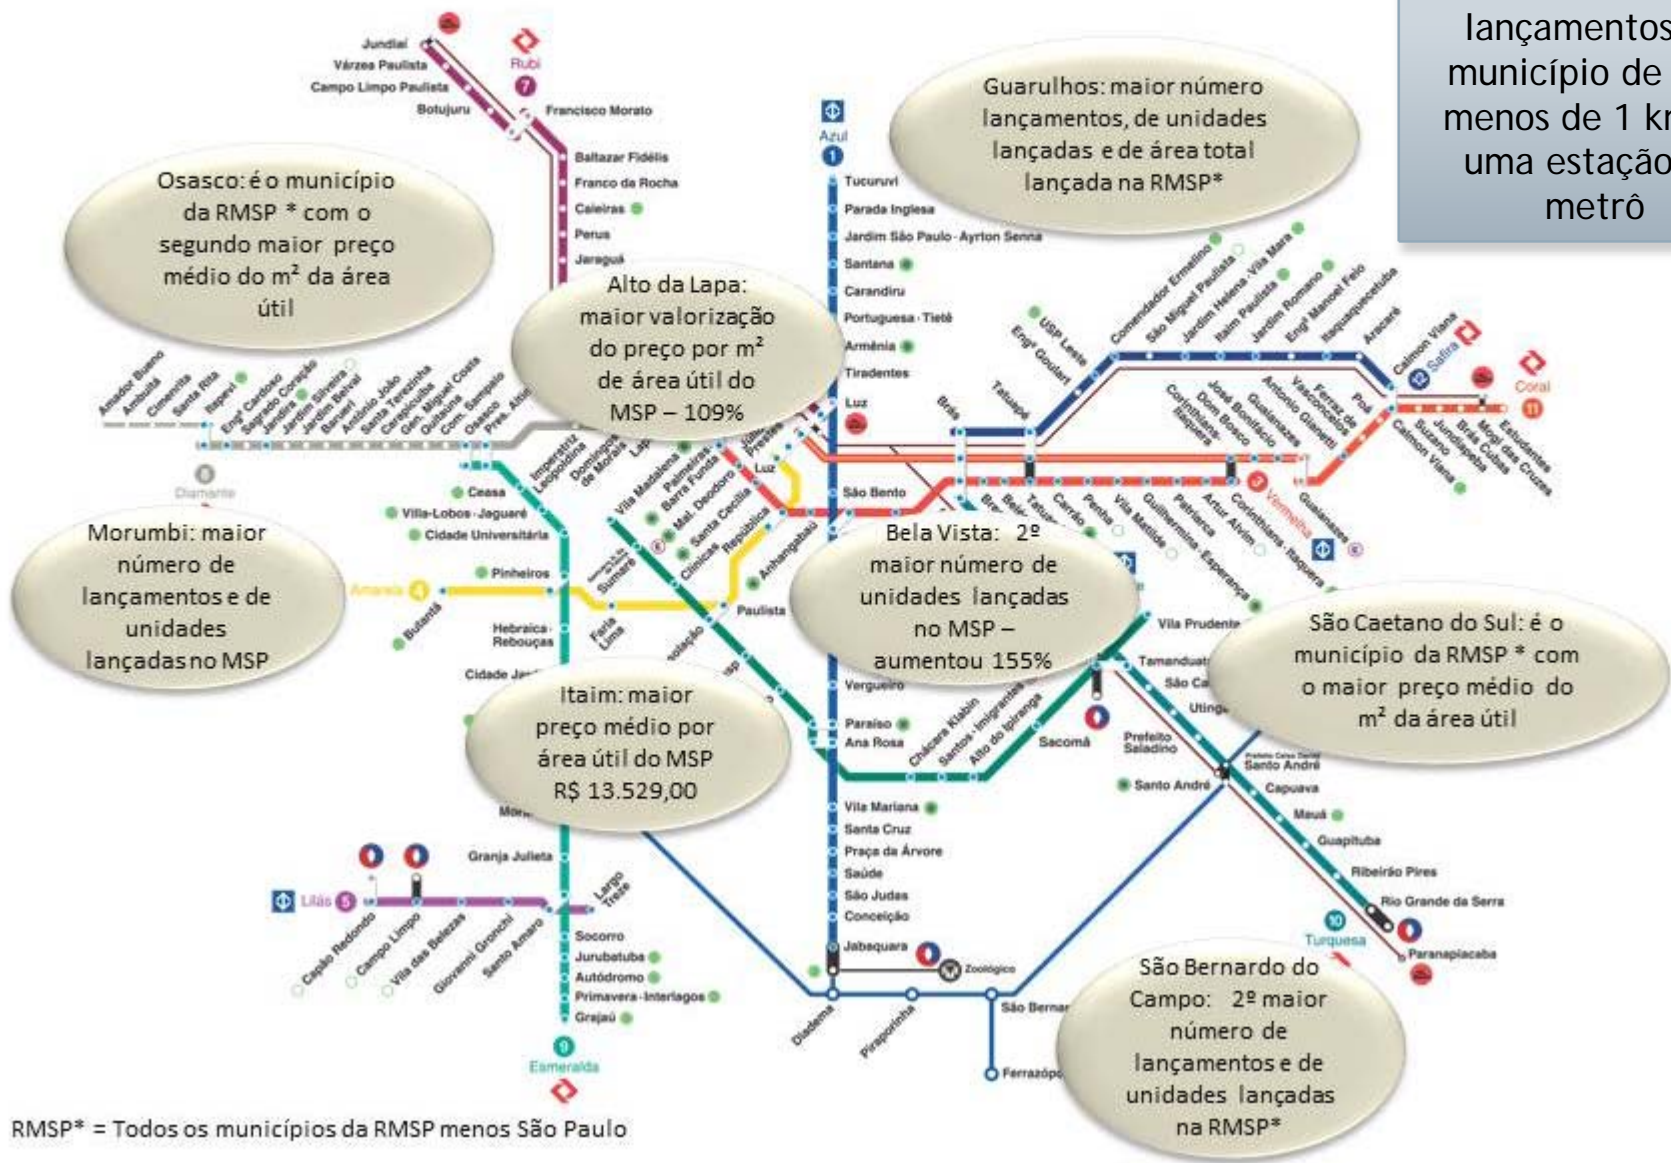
lançamentos
município de
menos de 1 k
uma estação
metrô

Guarulhos: maior número lançamentos, de unidades lançadas e de área total lançada na RMSP*

Osasco: é o município da RMSP * com o segundo maior preço médio do m² da área útil

Alto da Lapa: maior valorização do preço por m² de área útil do MSP – 109%

Morumbi: maior número de lançamentos e de unidades lançadas no MSP

Bela Vista: 2º maior número de unidades lançadas no MSP – aumentou 155%

São Caetano do Sul: é o município da RMSP * com o maior preço médio do m² da área útil

Itaim: maior preço médio por área útil do MSP R$ 13.529,00

São Bernardo do Campo: 2º maior número de lançamentos e de unidades lançadas na RMSP*

Jundiaí
Várzea Paulista
Campo Limpo Paulista
Botujuru
Rubi
7
Francisco Morato
Baltazar Fidélis
Franco da Rocha
Caieiras
Perus
Jaraguá
Azul
1
Tucuruvi
Parada Inglesa
Jardim São Paulo - Ayrton Senna
Santana
Carandiru
Portuguesa - Tietê
Armênia
Tiradentes
Luz
São Bento
Amador Bueno
Ambuitá
Cimenrita
Santa Rita
Itapevi
Engº Cardoso
Sagrado Coração
Jandira
Jardim Silveira
Jardim Belval
Barueri
Antônio João
Santa Terezinha
Carapicuíba
Gen. Miguel Costa
Quitaúna
Com. Sampaio
Osasco
Pres. Altino
Diamante
Ceasa
Villa-Lobos - Jaguaré
Cidade Universitária
Pinheiros
Hebraica - Rebouças
Cidade Jardim
Amarela
4
Butantã
Imperatriz Leopoldina
Domingos de Moraes
Lapa
Vila Madalena
Palmeiras - Barra Funda
Mal. Deodoro
Santa Cecília
República
Anhangabaú
Sumaré
Clínicas
Paulista
Faria Lima
Luz
Júlio Prestes
Brás
Tatuapé
USP Leste
Engº Goulart
Comendador Ermelino
São Miguel Paulista
Jardim Helena - Vila Mara
Itaim Paulista
Jardim Romano
Engº Manoel Feio
Itaquaquecetuba
Aracaré
Calmon Viana
12
Safira
Coral
11
Estudantes
Mogi das Cruzes
Brás Cubas
Jundiapeba
Suzano
Calmon Viana
Poá
Ferraz de Vasconcelos
Antonio Gianetti
Guaianases
José Bonifácio
Dom Bosco
Corinthians - Itaquera
Guaianases
Vermelha
Bresser
Belém
Tatuapé
Carrão
Penha
Vila Matilde
Guilhermina - Esperança
Patriarca
Artur Alvim
Corinthians - Itaquera
Vila Prudente
Tamanduateí
São Caetano
Utinga
Prefeito Saladino
Prefeito Celso Daniel Santo André
Santo André
Capuava
Mauá
Guapituba
Ribeirão Pires
Rio Grande da Serra
Paranapiacaba
10
Turquesa
Vergueiro
Paraíso
Ana Rosa
Chácara Klabin
Santos - Imigrantes
Alto do Ipiranga
Sacomã
Vila Mariana
Santa Cruz
Praça da Árvore
Saúde
São Judas
Conceição
Jabaquara
Zoológico
Diadema
Piraporinha
São Bernardo
Ferrazópolis
Morumbi
Granja Julieta
Lilás
5
Capão Redondo
Campo Limpo
Vila das Belezas
Giovanni Gronchi
Santo Amaro
Largo Treze
Socorro
Jurubatuba
Autódromo
Primavera - Interlagos
Grajaú
9
Esmeralda

RMSP* = Todos os municípios da RMSP menos São Paulo